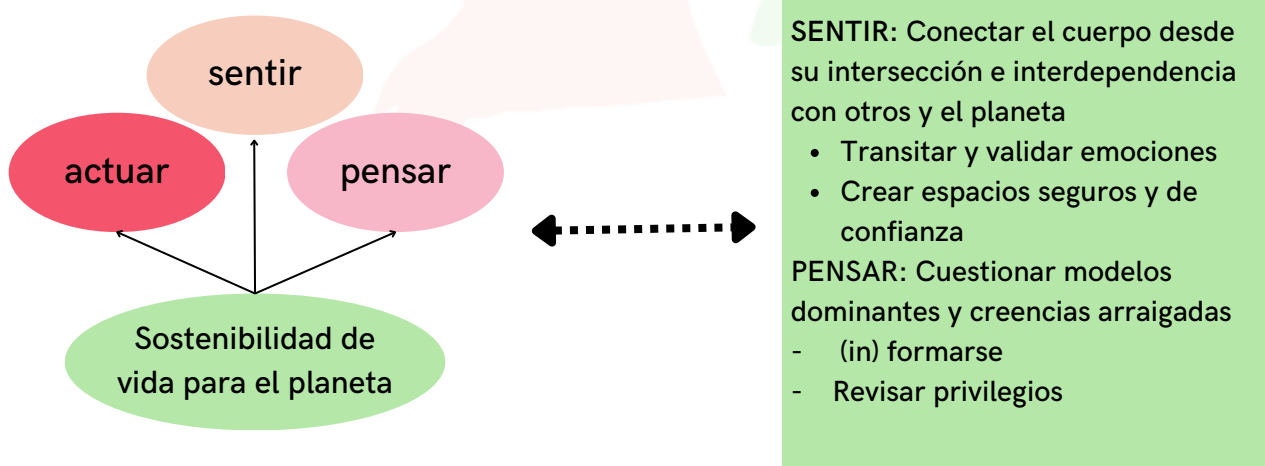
sentir

actuar

pensar

Sostenibilidad de vida para el planeta

SENTIR: Conectar el cuerpo desde su intersección e interdependencia con otros y el planeta
• Transitar y validar emociones
• Crear espacios seguros y de confianza
PENSAR: Cuestionar modelos dominantes y creencias arraigadas
- (in) formarse
- Revisar privilegios